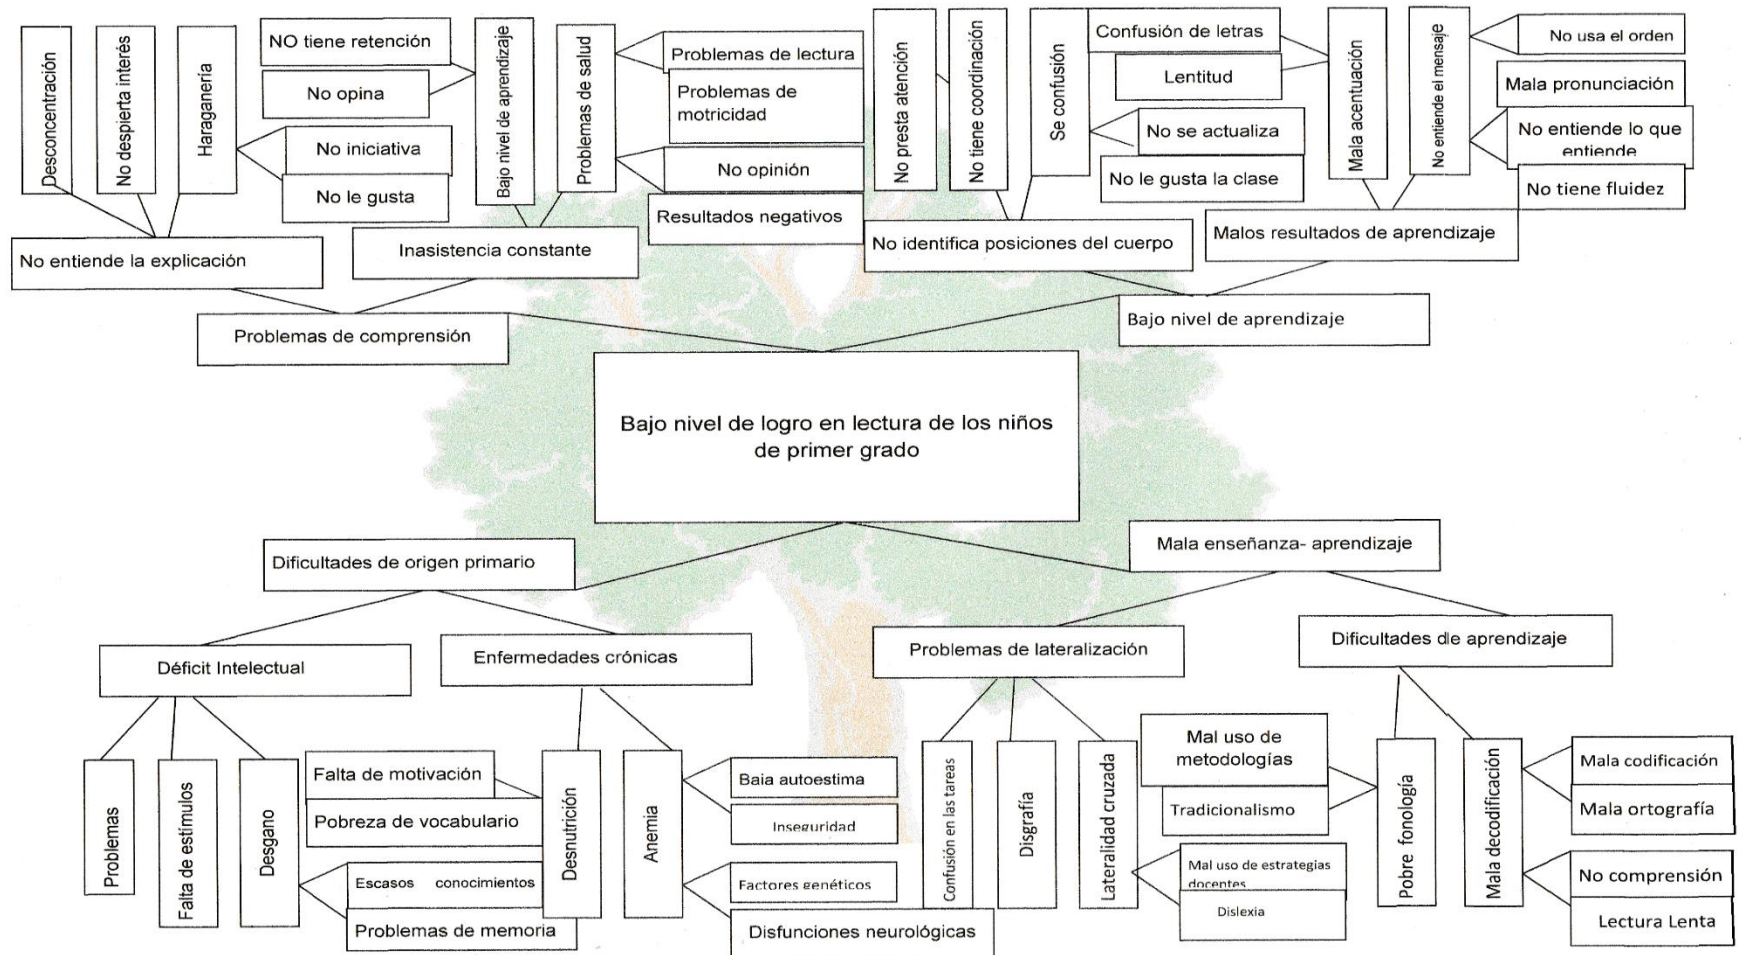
Desconcentración

No despierta interés

Haraganeria

NO tiene retención

No opina

No iniciativa

No le gusta

Bajo nivel de aprendizaje

Problemas de salud

Problemas de lectura

Problemas de motricidad

No opinión

Resultados negativos

No presta atención

No tiene coordinación

Se confusión

Confusión de letras

Lentitud

No se actualiza

No le gusta la clase

Mala acentuación

No entiende el mensaje

No usa el orden

Mala pronunciación

No entiende lo que entiende

No tiene fluidez

No entiende la explicación

Inasistencia constante

No identifica posiciones del cuerpo

Malos resultados de aprendizaje

Problemas de comprensión

Bajo nivel de aprendizaje

Bajo nivel de logro en lectura de los niños de primer grado

Dificultades de origen primario

Mala enseñanza- aprendizaje

Déficit Intelectual

Enfermedades crónicas

Problemas de lateralización

Dificultades de aprendizaje

Problemas

Falta de estímulos

Desgano

Falta de motivación

Pobreza de vocabulario

Escasos conocimientos

Problemas de memoria

Desnutrición

Anemia

Baja autoestima

Inseguridad

Factores genéticos

Disfunciones neurológicas

Confusión en las tareas

Disgrafía

Lateralidad cruzada

Mal uso de metodologías

Tradicionalismo

Mal uso de estrategias docentes

Dislexia

Pobre fonología

Mala decodificación

Mala codificación

Mala ortografía

No comprensión

Lectura Lenta